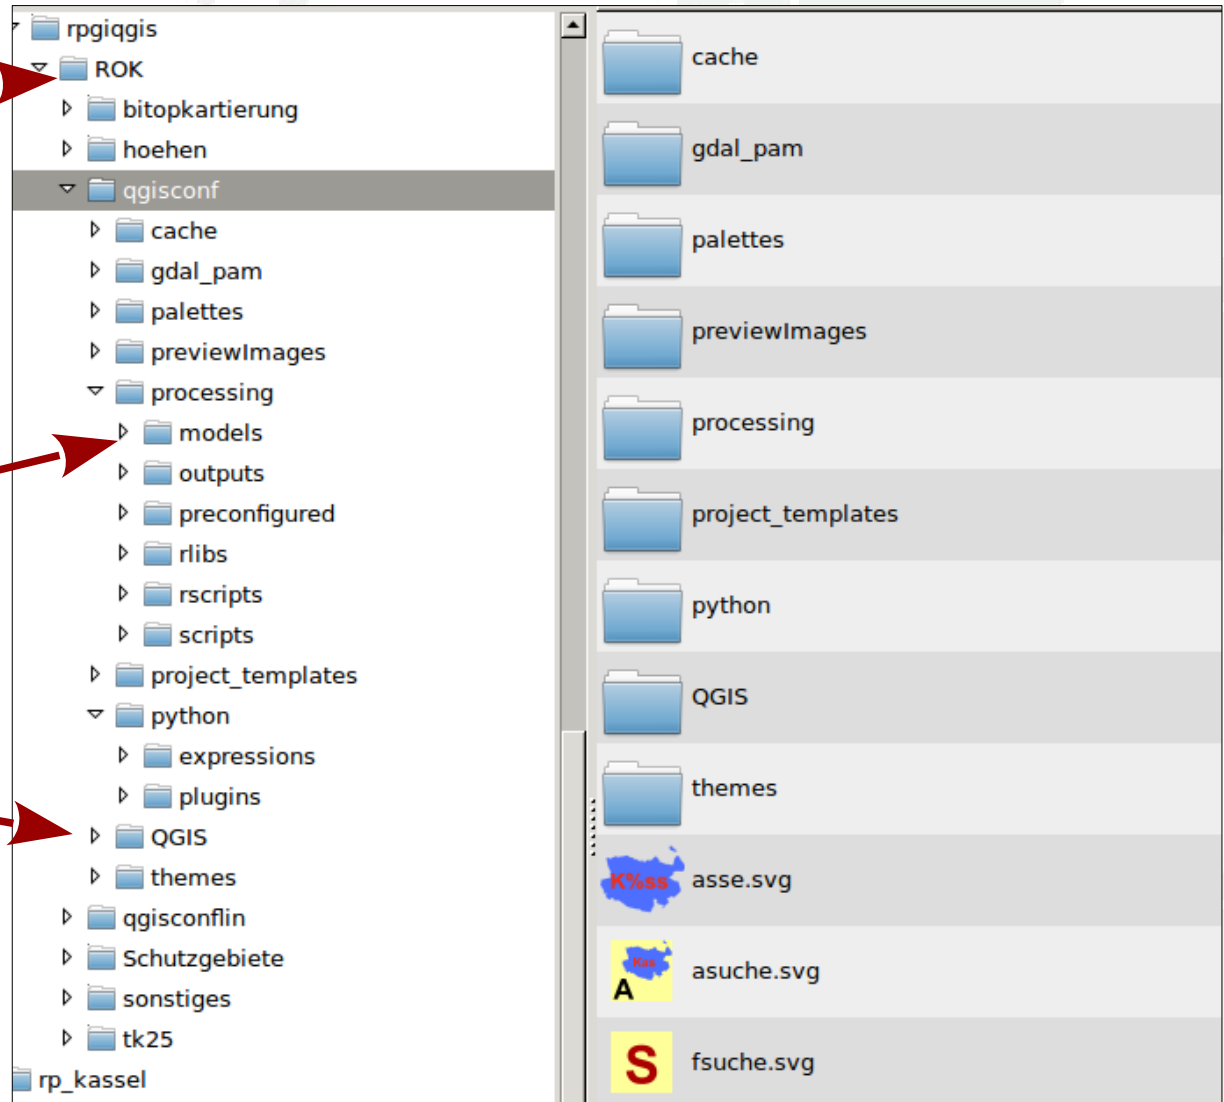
rpgiqgis
ROK
bitopkartierung
hoehen
qgisconf
cache
gdal_pam
palettes
previewImages
processing
models
outputs
preconfigured
rlibs
rscripts
scripts
project_templates
python
expressions
plugins
QGIS
themes
qgisconflin
Schutzgebiete
sonstiges
tk25
rp_kassel

cache
gdal_pam
palettes
previewImages
processing
project_templates
python
QGIS
themes
K%ss
asse.svg
Kas
A
asuche.svg
S
fsuche.svg